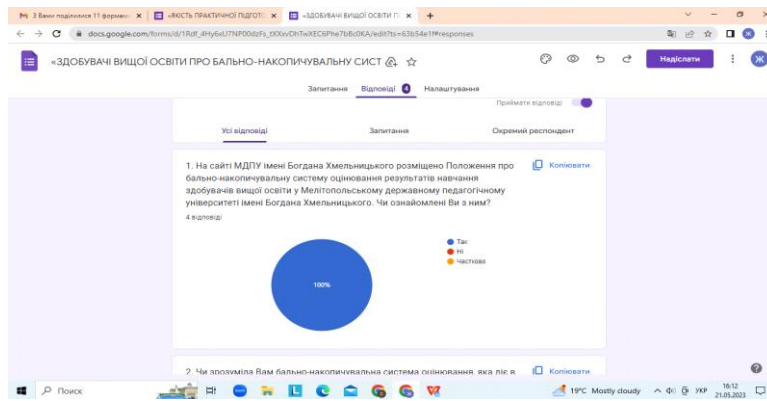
З Вами поділилися 11 формами ×
«ЯКІСТЬ ПРАКТИЧНОЇ ПІДГОТО ×
«ЗДОБУВАЧІ ВИЩОЇ ОСВІТИ П ×
+

docs.google.com/forms/d/1Rdf_4Hy6xU7NP00dzFs_tXXxvDhTwXEC6Phe7bBc0KA/edit?ts=63b54e1f#responses

«ЗДОБУВАЧІ ВИЩОЇ ОСВІТИ ПРО БАЛЬНО-НАКОПИЧУВАЛЬНУ СИСТ

Надіслати

Ж

Запитання Відповіді 4 Налаштування

Приймати відповіді

Усі відповіді Запитання Окремий респондент

1. На сайті МДПУ імені Богдана Хмельницького розміщено Положення про бально-накопичувальну систему оцінювання результатів навчання здобувачів вищої освіти у Мелітопольському державному педагогічному університеті імені Богдана Хмельницького. Чи ознайомлені Ви з ним?

Копіювати

4 відповіді

Так
Ні
Частково

100%

2. Чи зрозуміла Вам бально-накопичувальна система оцінювання, яка діє в

Копіювати

Поиск

19°C Mostly cloudy УКР 16:12 21.05.2023